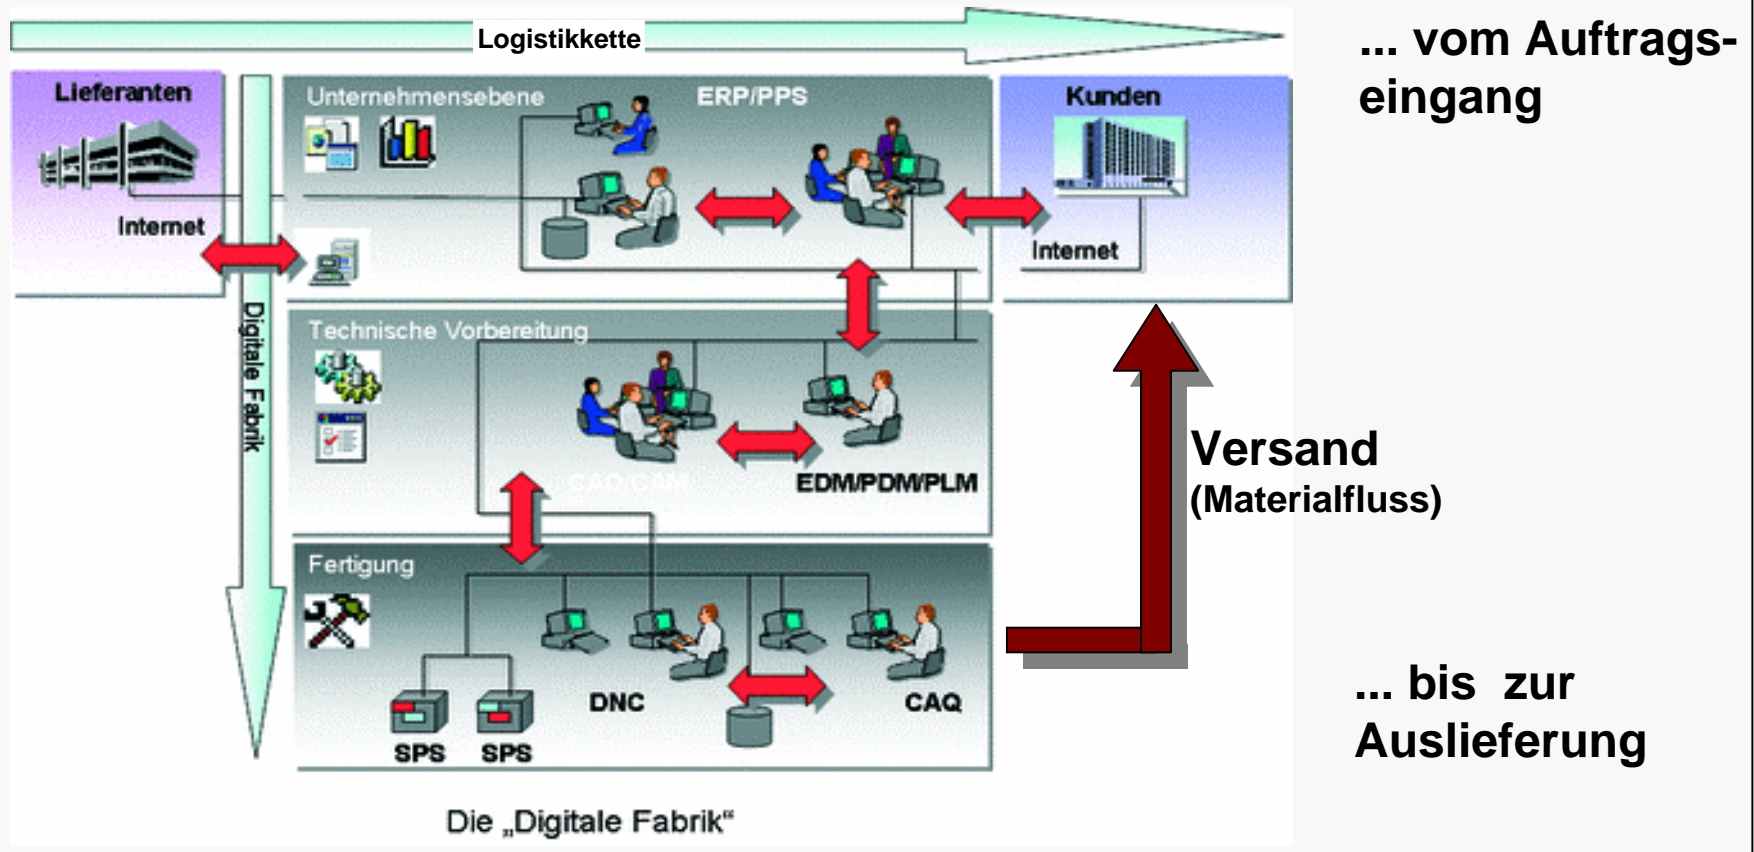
Logistikkette

... vom Auftragseingang

Lieferanten

Internet

Unternehmensebene

ERP/PPS

Kunden

Internet

Digitale Fabrik

Technische Vorbereitung

CAD/CAM

EDM/PDM/PLM

Versand
(Materialfluss)

Fertigung

SPS SPS

DNC

CAQ

... bis zur Auslieferung

Die „Digitale Fabrik"